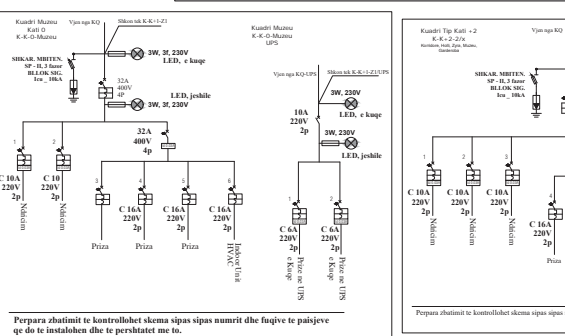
Kuadri Muzeu
Kati 0
K-K-0-Muzeu

Vjen nga KQ

Shkon tek K-K+1-Z1

3W, 3f, 230V
LED, e kuqe

SHKAR. MBITEN.
SP - II, 3 fazor
BLLOK SIG.
Icu _ 10kA

32A
400V
4P

LED, jeshile
3W, 3f, 230V

32A
400V
4p

1
C 10A
220V
2p
Ndriçim

2
C 10
220V
2p
Ndriçim

3
C 16A
220V
2p
Priza

4
C 16A
220V
2p
Priza

5
C 16A
220V
2p
Priza

6
C 16A
220V
2p
Indoor Unit HVAC

Kuadri Muzeu
K-K-0-Muzeu
UPS

Vjen nga KQ-UPS

Shkon tek K-K+1-Z1/UPS

3W, 230V
LED, e kuqe

10A
220V
2p

3W, 230V
LED, jeshile

1
C 6A
220V
2p
Prize ne UPS e Kuqe

2
C 6A
220V
2p
Prize ne UPS e Kuqe

Perpara zbatimit te kontrollohet skema sipas sipas numrit dhe fuqive te paisjeve qe do te instalohen dhe te pershtatet me to.

Kuadri Tip Kati +2
K-K+2-2/x
Korridori, Holli, Zyra, Muzeu, Gardeniza

Vjen nga KQ

SHKAR. MBITEN.
SP - II, 3 fazor
BLLOK SIG.
Icu _ 10kA

1
C 10A
220V
2p
Ndriçim

2
C 10A
220V
2p
Ndriçim

3
C 10A
220V
2p
Ndriçim

4
C 16A
220V
2p
Priza

Perpara zbatimit te kontrollohet skema sipas sipas